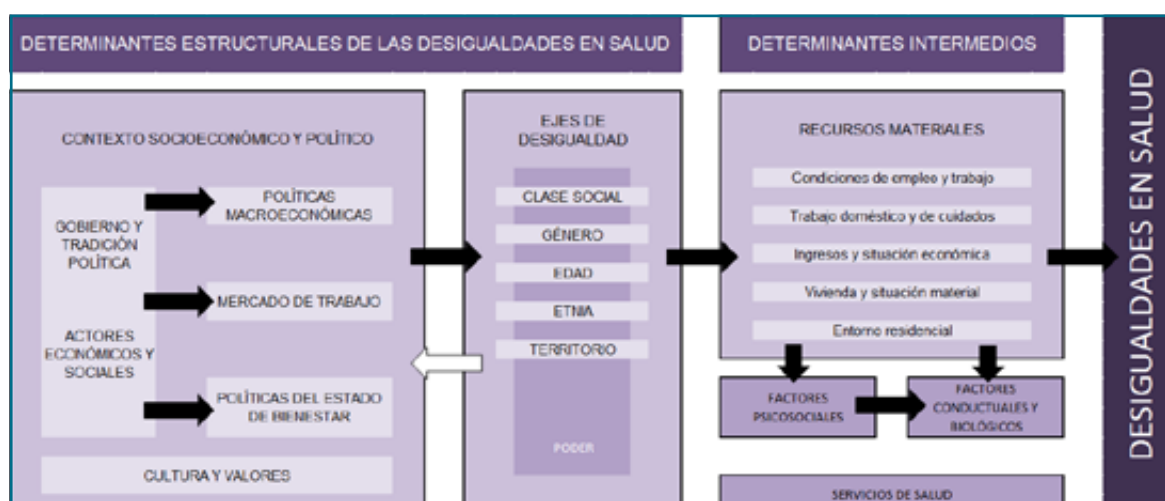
DETERMINANTES ESTRUCTURALES DE LAS DESIGUALDADES EN SALUD

DETERMINANTES INTERMEDIOS

DESIGUALDADES EN SALUD

CONTEXTO SOCIOECONÓMICO Y POLÍTICO

GOBIERNO Y TRADICIÓN POLÍTICA

ACTORES ECONÓMICOS Y SOCIALES

POLÍTICAS MACROECONÓMICAS

MERCADO DE TRABAJO

POLÍTICAS DEL ESTADO DE BIENESTAR

CULTURA Y VALORES

EJES DE DESIGUALDAD

CLASE SOCIAL

GÉNERO

EDAD

ETNIA

TERRITORIO

PODER

RECURSOS MATERIALES

Condiciones de empleo y trabajo

Trabajo doméstico y de cuidados

Ingresos y situación económica

Vivienda y situación material

Entorno residencial

FACTORES PSICOSOCIALES

FACTORES CONDUCTUALES Y BIOLÓGICOS

SERVICIOS DE SALUD